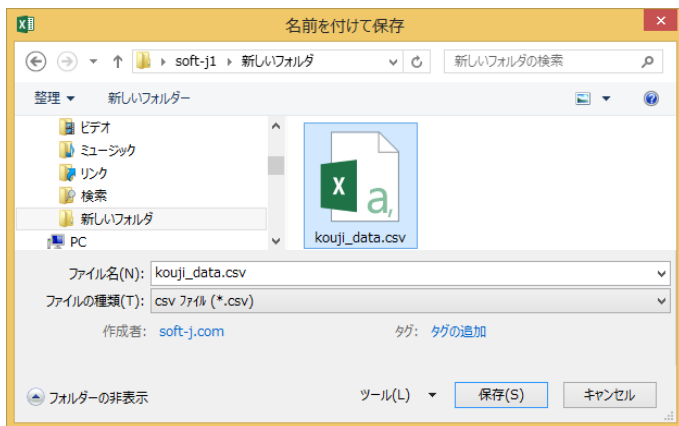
名前を付けて保存

soft-j1 › 新しいフォルダ

新しいフォルダの検索

整理 ▾ 新しいフォルダー

ビデオ
ミュージック
リンク
検索
新しいフォルダ
PC

X a,

kouji_data.csv

ファイル名(N): kouji_data.csv

ファイルの種類(T): csv ﾌｧｲﾙ (*.csv)

作成者: soft-j.com

タグ: タグの追加

フォルダーの非表示

ツール(L) ▾

保存(S)

キャンセル